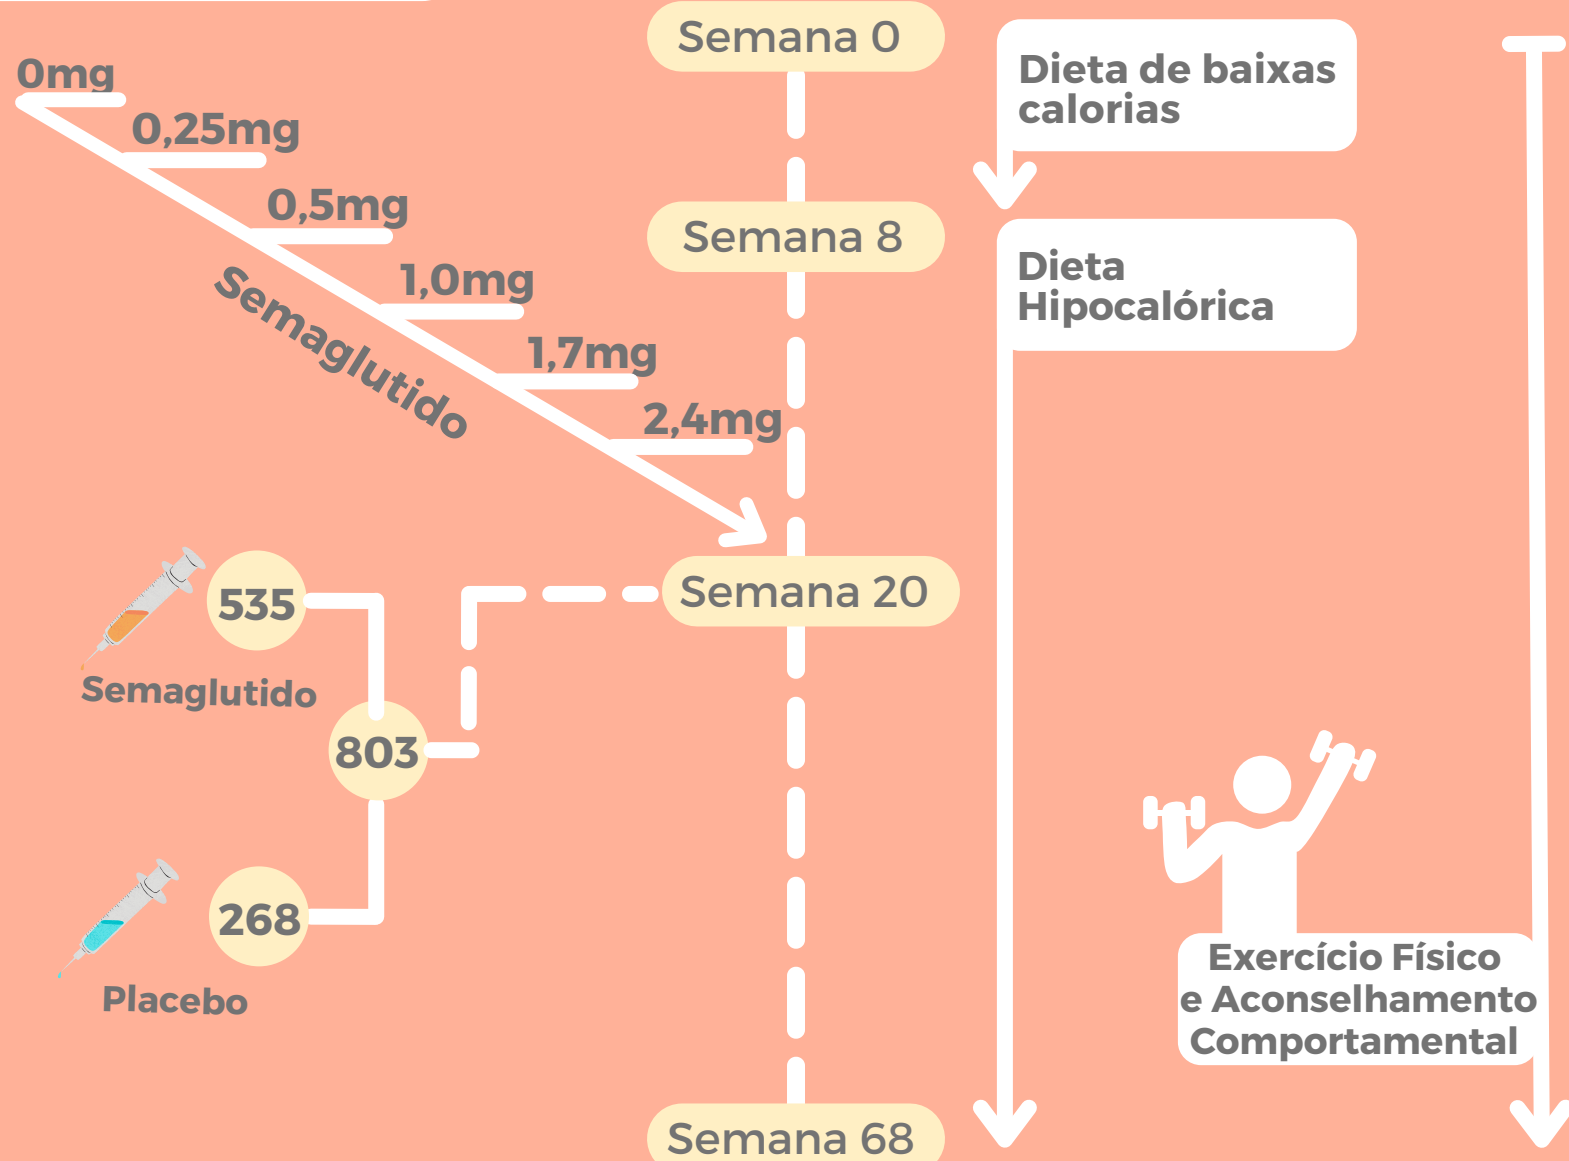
0mg
0,25mg
0,5mg
1,0mg
1,7mg
2,4mg
Semaglutido

Semana 0
Semana 8
Semana 20
Semana 68

Dieta de baixas calorias

Dieta Hipocalórica

535
Semaglutido
803
268
Placebo

Exercício Físico e Aconselhamento Comportamental